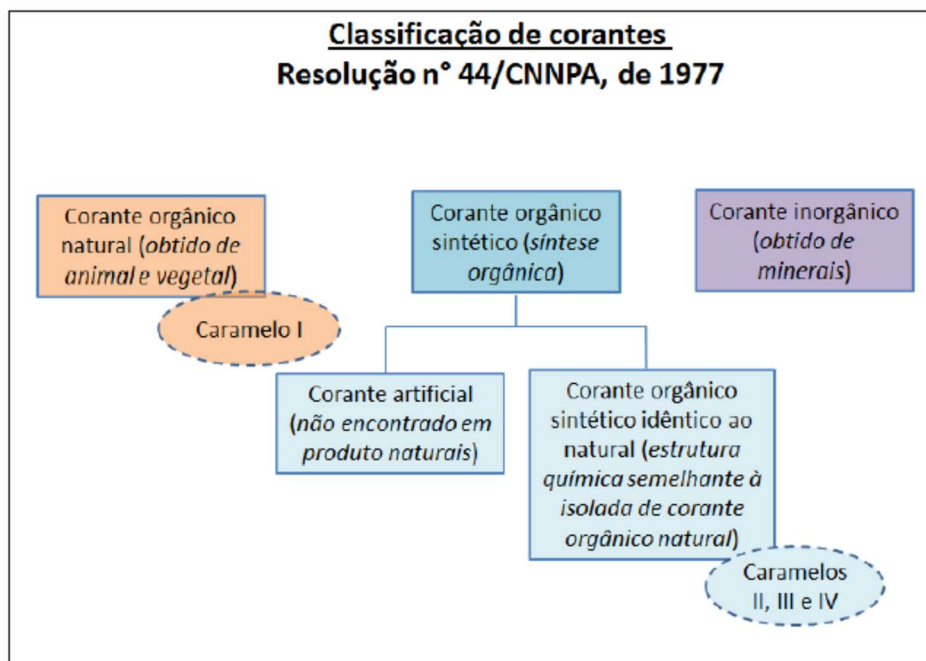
Classificação de corantes
Resolução n° 44/CNNPA, de 1977

Corante orgânico natural (*obtido de animal e vegetal*)

Caramelo I

Corante orgânico sintético (*síntese orgânica*)

Corante inorgânico (*obtido de minerais*)

Corante artificial (*não encontrado em produto naturais*)

Corante orgânico sintético idêntico ao natural (*estrutura química semelhante à isolada de corante orgânico natural*)

Caramelos II, III e IV